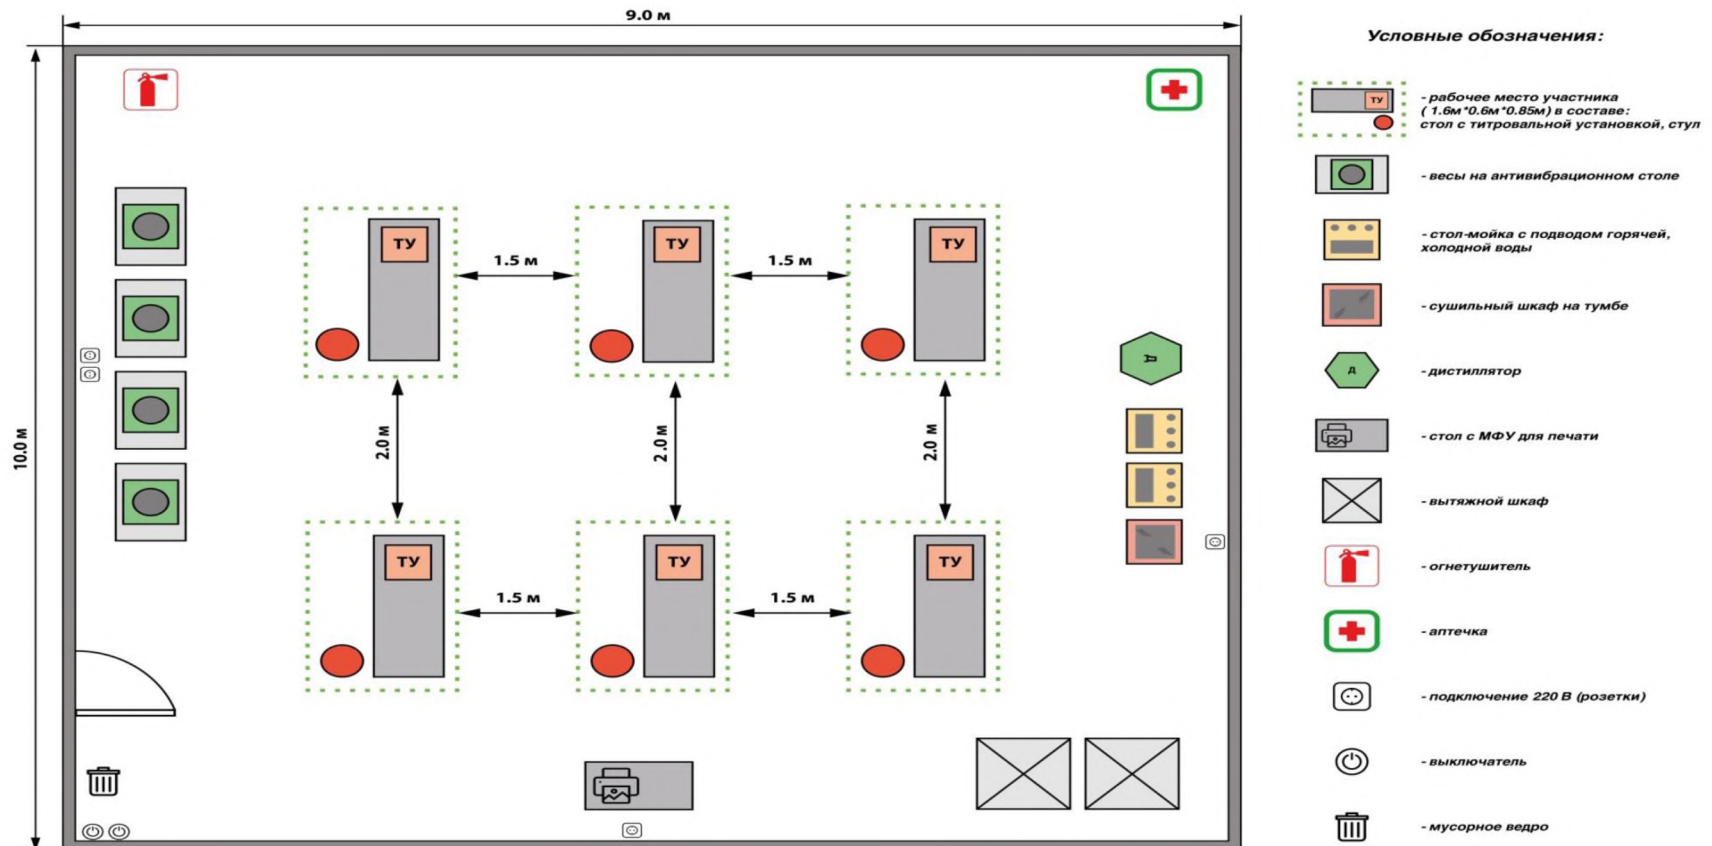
9.0 м

10.0 м

ТУ
1.5 м
ТУ
1.5 м
ТУ

2.0 м
2.0 м
2.0 м

ТУ
1.5 м
ТУ
1.5 м
ТУ

Д

Условные обозначения:

ТУ
- рабочее место участника ( 1.6м*0.6м*0.85м) в составе: стол с титровальной установкой, стул

- весы на антивибрационном столе

- стол-мойка с подводом горячей, холодной воды

- сушильный шкаф на тумбе

Д
- дистиллятор

- стол с МФУ для печати

- вытяжной шкаф

- огнетушитель

- аптечка

- подключение 220 В (розетки)

- выключатель

- мусорное ведро